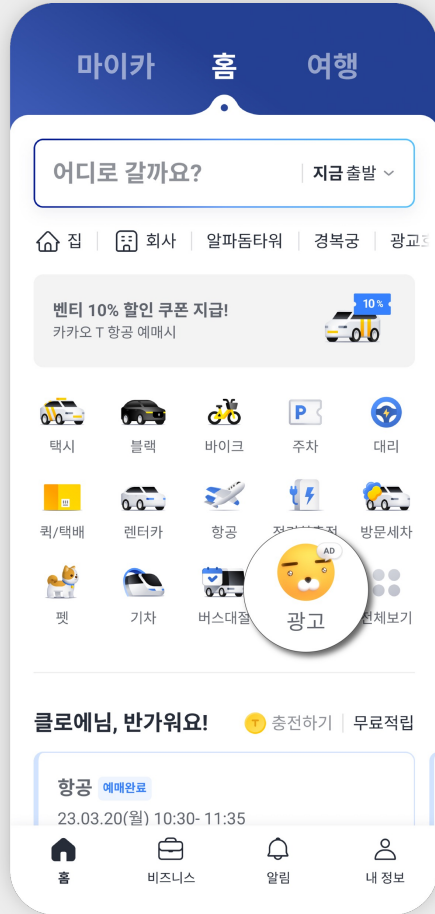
마이카 홈 여행

어디로 갈까요? | 지금 출발

집 | 회사 | 알파돔타워 | 경복궁 | 광교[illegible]

벤티 10% 할인 쿠폰 지급!
카카오 T 항공 예매시

10 %

택시
블랙
바이크
주차
대리
퀵/택배
렌터카
항공
전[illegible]
방문세차
펫
기차
버스대절
AD
광고
전체보기

클로에님, 반가워요!
T 충전하기 | 무료적립

항공 예매완료
23.03.20(월) 10:30- 11:35

홈
비즈니스
알림
내 정보